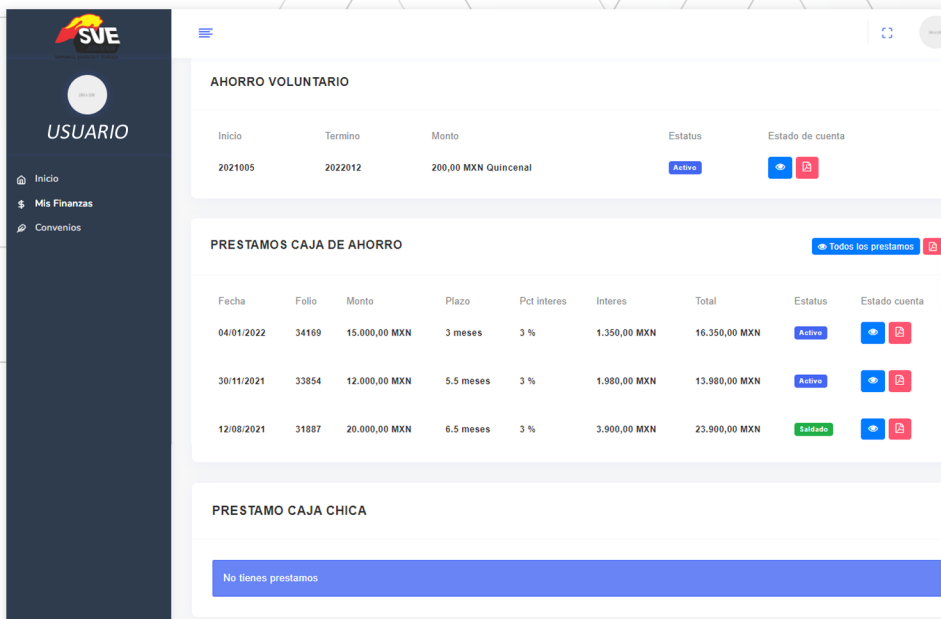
SVE

USUARIO

Inicio
Mis Finanzas
Convenios

AHORRO VOLUNTARIO

| Inicio | Termino | Monto | Estatus | Estado de cuenta |
|---|---|---|---|---|
| 2021005 | 2022012 | 200,00 MXN Quincenal | Activo | |

PRESTAMOS CAJA DE AHORRO

Todos los prestamos

| Fecha | Folio | Monto | Plazo | Pct interes | Interes | Total | Estatus | Estado cuenta |
|---|---|---|---|---|---|---|---|---|
| 04/01/2022 | 34169 | 15.000,00 MXN | 3 meses | 3 % | 1.350,00 MXN | 16.350,00 MXN | Activo | |
| 30/11/2021 | 33854 | 12.000,00 MXN | 5.5 meses | 3 % | 1.980,00 MXN | 13.980,00 MXN | Activo | |
| 12/08/2021 | 31887 | 20.000,00 MXN | 6.5 meses | 3 % | 3.900,00 MXN | 23.900,00 MXN | Saldado | |

PRESTAMO CAJA CHICA

No tienes prestamos